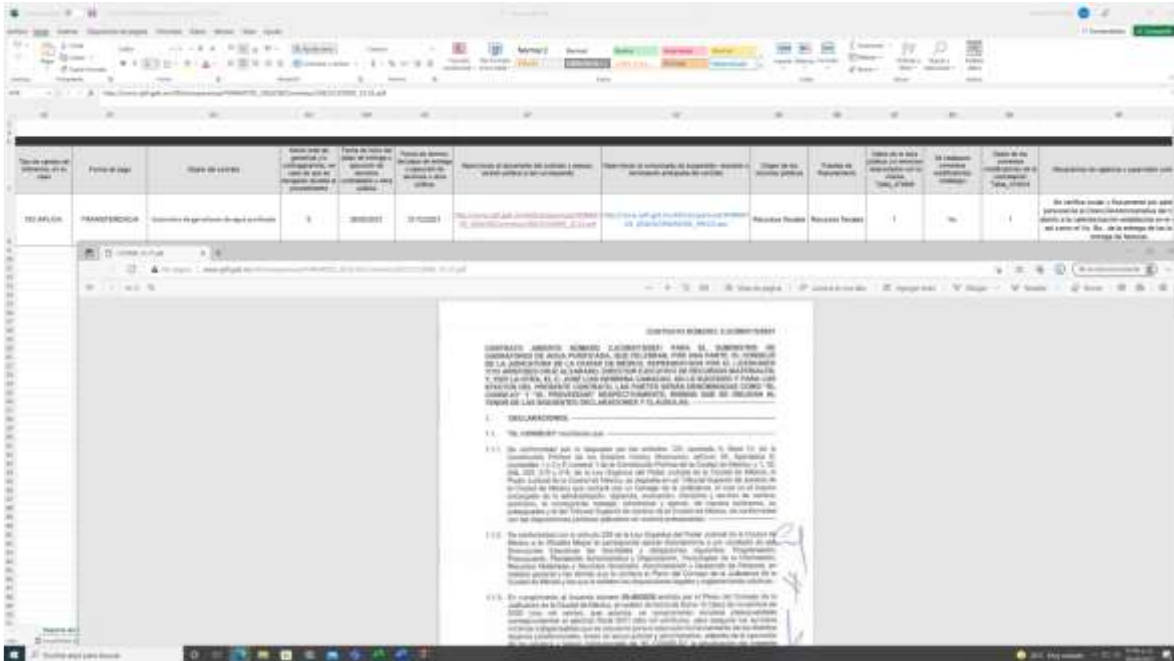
Tipo de cambio de referencia, en su caso | Forma de pago | Objeto del contrato | Monto total de garantías y/o contragarantías, en caso de que se otorgaran durante el procedimiento | Fecha de inicio del plazo de entrega o ejecución de servicios contratados u obra pública | Fecha de término del plazo de entrega o ejecución de servicios u obra pública | Hipervínculo al documento del contrato y anexos, versión pública si así corresponde | Hipervínculo al comunicado de suspensión, rescisión o terminación anticipada del contrato | Origen de los recursos públicos | Fuente de financiamiento | Datos de la obra pública y/o servicios relacionados con la misma Tabla_474850 | Se realizaron convenios modificatorios (catálogo) | Datos de los convenios modificatorios de la contratación Tabla_474839 | Mecanismos de vigilancia y supervisión con

NO APLICA | TRANSFERENCIA | Suministro de garrafones de agua purificada | 0 | 28/02/2023 | 31/12/2023 | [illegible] | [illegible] | Recursos fiscales | Recursos fiscales | 1 | No | 1 | Se verifica visual y físicamente por parte ... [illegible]

CONTRATO NÚMERO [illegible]

CONTRATO ABIERTO NÚMERO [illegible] PARA EL SUMINISTRO DE GARRAFONES DE AGUA PURIFICADA, QUE CELEBRAN, POR UNA PARTE, EL CONSEJO DE LA JUDICATURA DE LA CIUDAD DE MÉXICO, REPRESENTADO POR EL LICENCIADO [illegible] DIRECTOR EJECUTIVO DE RECURSOS MATERIALES, Y POR LA OTRA, EL C. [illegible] EN LO SUCESIVO Y PARA LOS EFECTOS DEL PRESENTE CONTRATO, LAS PARTES SERÁN DENOMINADAS COMO "EL CONSEJO" Y "EL PROVEEDOR" RESPECTIVAMENTE, MISMAS QUE SE OBLIGAN AL TENOR DE LAS SIGUIENTES DECLARACIONES Y CLÁUSULAS.

I. DECLARACIONES.

I.1. "EL CONSEJO" declara que:

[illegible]